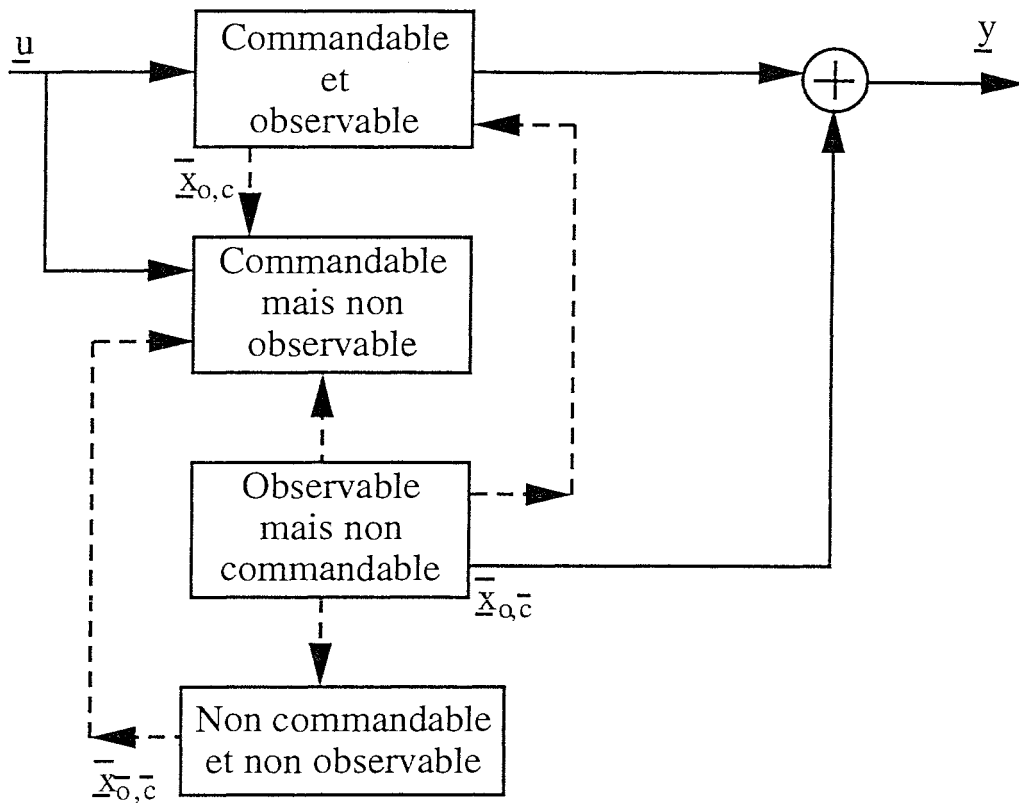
$\underline{u}$

Commandable et observable

$\underline{y}$

$\underline{\bar{x}}_{o,c}$

Commandable mais non observable

Observable mais non commandable

$\underline{\bar{x}}_{o,\bar{c}}$

Non commandable et non observable

$\underline{\bar{x}}_{\bar{o},\bar{c}}$